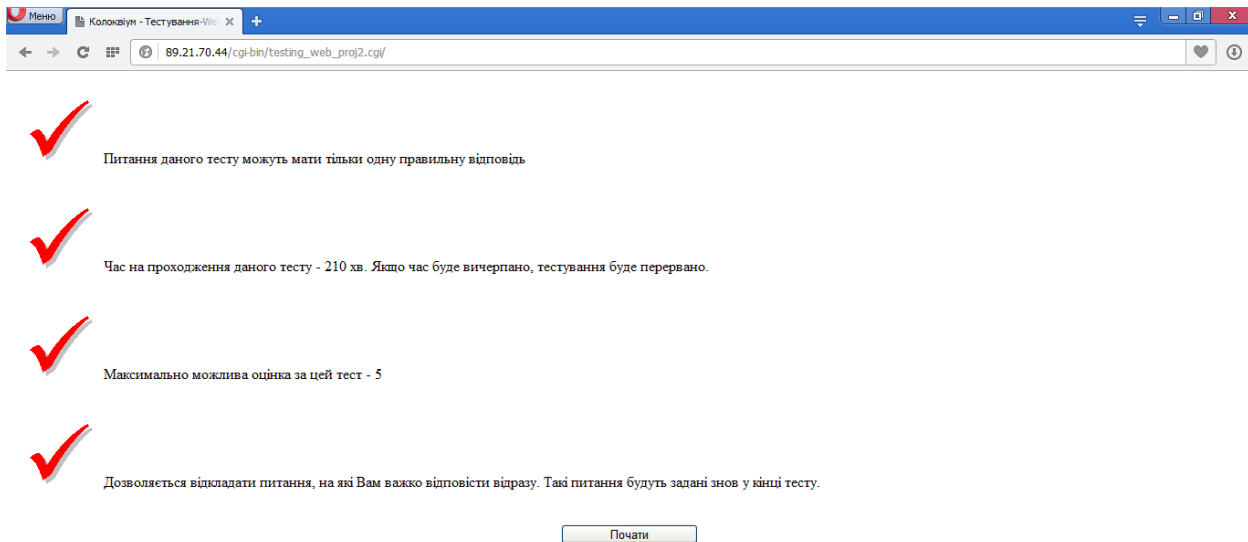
Меню
Колоквіум - Тестування-We ×
+
89.21.70.44/cgi-bin/testing_web_proj2.cgi/

Питання даного тесту можуть мати тільки одну правильну відповідь

Час на проходження даного тесту - 210 хв. Якщо час буде вичерпано, тестування буде перервано.

Максимально можлива оцінка за цей тест - 5

Дозволяється відкладати питання, на які Вам важко відповісти відразу. Такі питання будуть задані знов у кінці тесту.

Почати